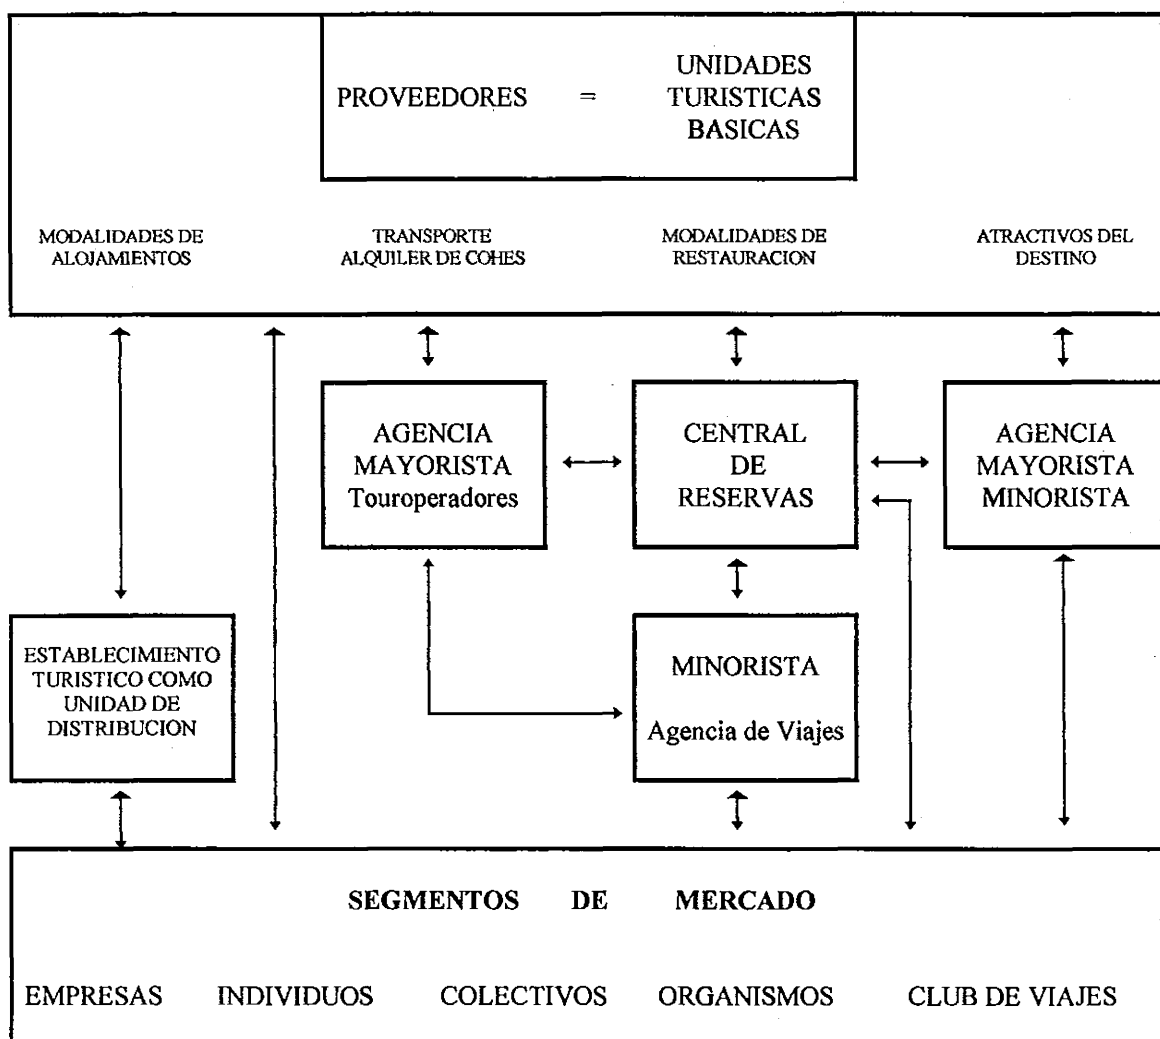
PROVEEDORES = UNIDADES TURISTICAS BASICAS

MODALIDADES DE ALOJAMIENTOS

TRANSPORTE ALQUILER DE COHES

MODALIDADES DE RESTAURACION

ATRACTIVOS DEL DESTINO

AGENCIA MAYORISTA Touroperadores

CENTRAL DE RESERVAS

AGENCIA MAYORISTA MINORISTA

ESTABLECIMIENTO TURISTICO COMO UNIDAD DE DISTRIBUCION

MINORISTA

Agencia de Viajes

SEGMENTOS DE MERCADO

EMPRESAS INDIVIDUOS COLECTIVOS ORGANISMOS CLUB DE VIAJES